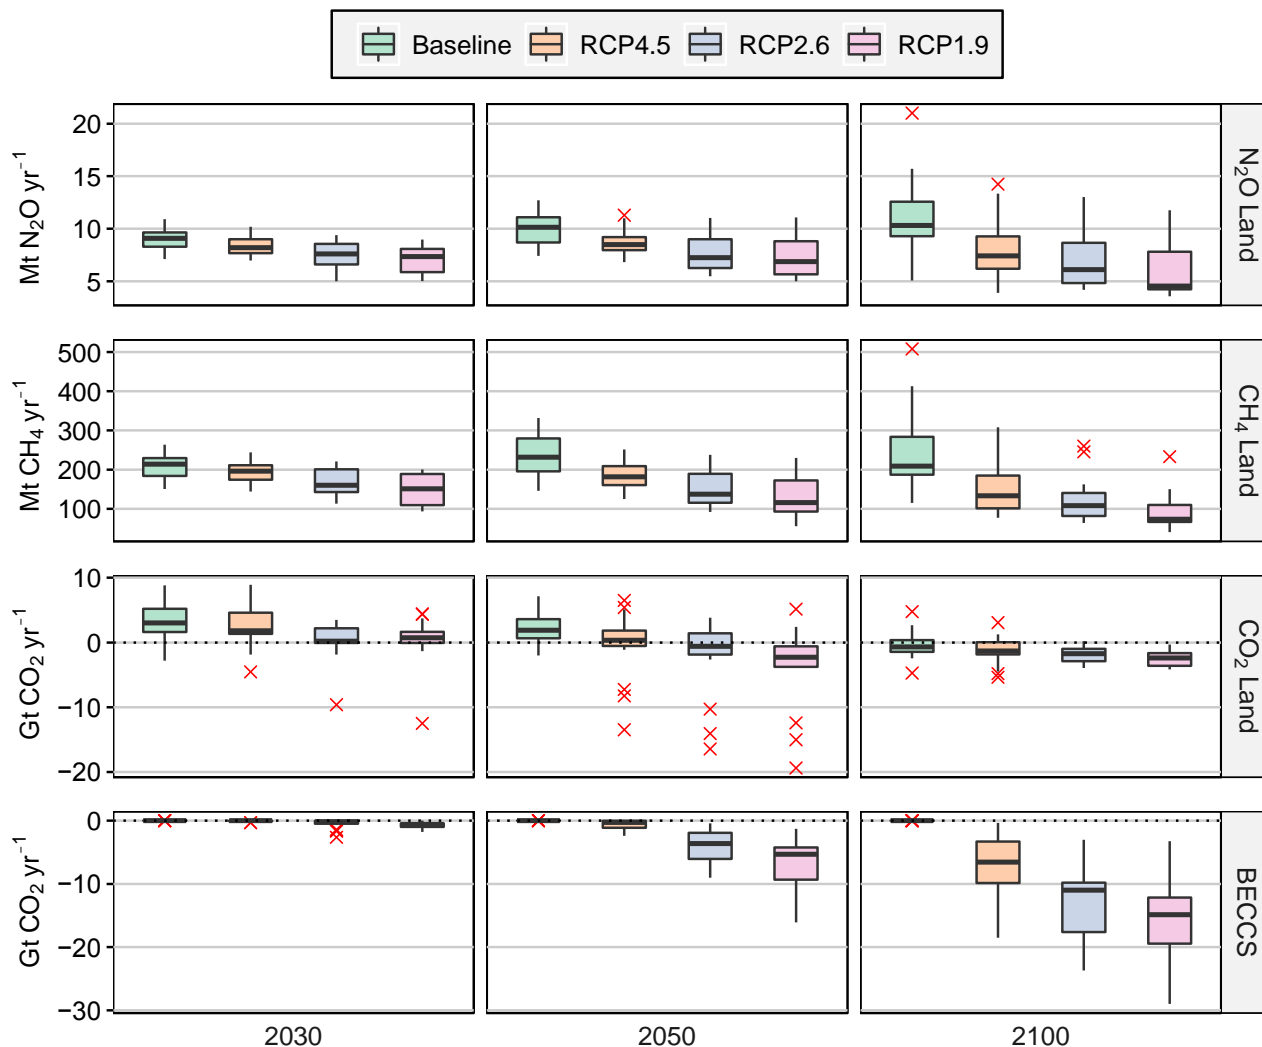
Baseline RCP4.5 RCP2.6 RCP1.9

Mt $N_2O$ yr$^{-1}$
20
15
10
5

$N_2O$ Land

Mt $CH_4$ yr$^{-1}$
500
400
300
200
100

$CH_4$ Land

Gt $CO_2$ yr$^{-1}$
10
0
−10
−20

$CO_2$ Land

Gt $CO_2$ yr$^{-1}$
0
−10
−20
−30

BECCS

2030 2050 2100